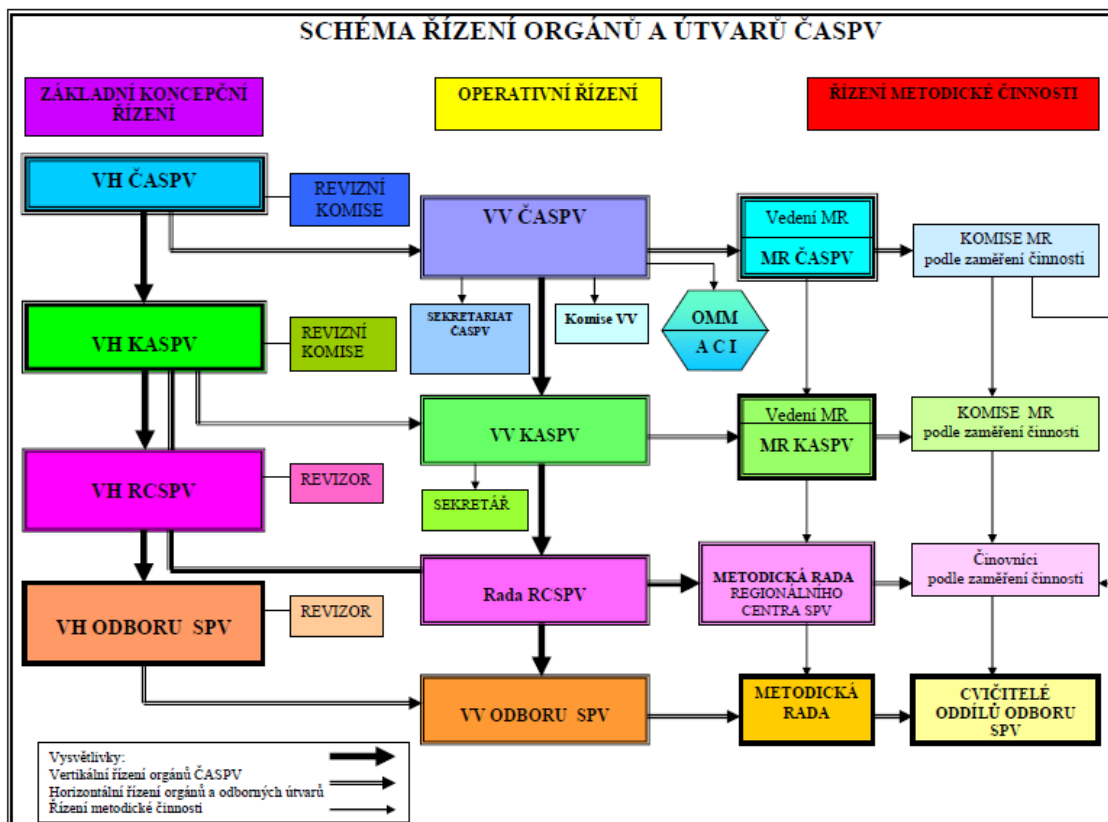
SCHÉMA ŘÍZENÍ ORGÁNŮ A ÚTVARŮ ČASPV

ZÁKLADNÍ KONCEPČNÍ ŘÍZENÍ

OPERATIVNÍ ŘÍZENÍ

ŘÍZENÍ METODICKÉ ČINNOSTI

VH ČASPV

REVIZNÍ KOMISE

VV ČASPV

Vedení MR

MR ČASPV

KOMISE MR podle zaměření činnosti

SEKRETARIAT ČASPV

Komise VV

OMM

A C I

VH KASPV

REVIZNÍ KOMISE

VV KASPV

Vedení MR

MR KASPV

KOMISE MR podle zaměření činnosti

VH RCSPV

REVIZOR

SEKRETÁŘ

Rada RCSPV

METODICKÁ RADA REGIONÁLNÍHO CENTRA SPV

Činovníci podle zaměření činnosti

VH ODBORU SPV

REVIZOR

VV ODBORU SPV

METODICKÁ RADA

CVIČITELÉ ODDÍLŮ ODBORU SPV

Vysvětlivky:
Vertikální řízení orgánů ČASPV
Horizontální řízení orgánů a odborných útvarů
Řízení metodické činnosti